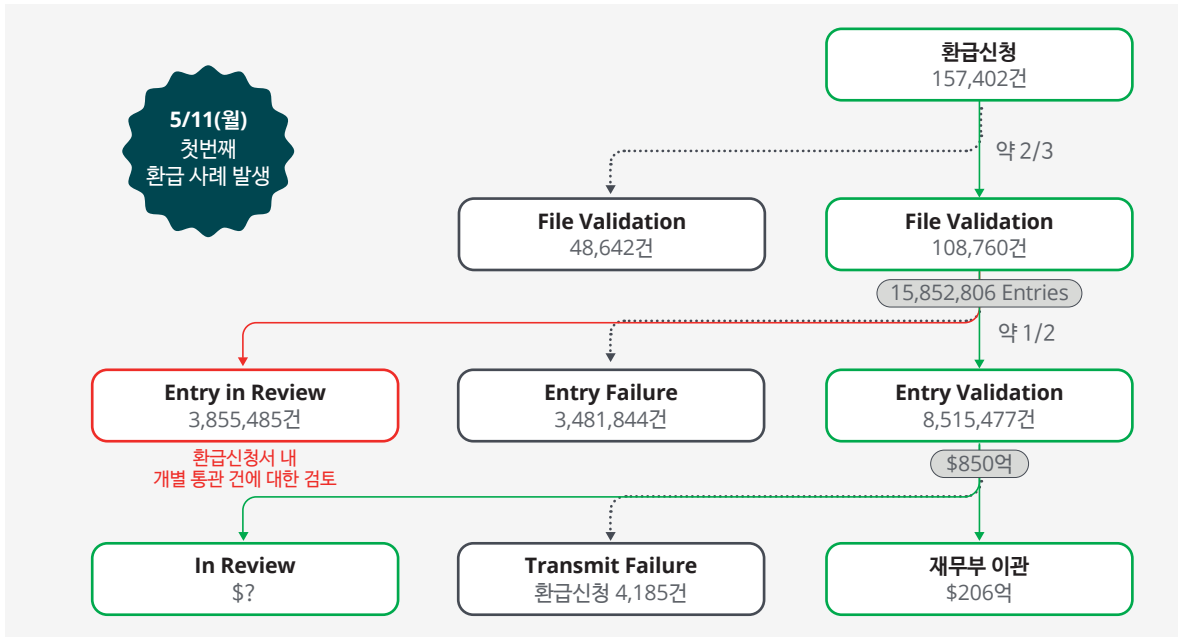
5/11(월)
첫번째
환급 사례 발생

환급신청
157,402건

약 2/3

File Validation
48,642건

File Validation
108,760건

15,852,806 Entries

약 1/2

Entry in Review
3,855,485건

환급신청서 내
개별 통관 건에 대한 검토

Entry Failure
3,481,844건

Entry Validation
8,515,477건

$850억

In Review
$?

Transmit Failure
환급신청 4,185건

재무부 이관
$206억